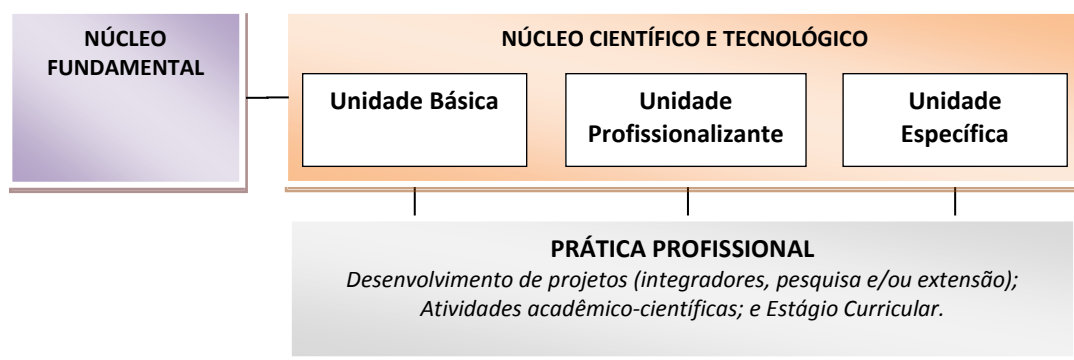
NÚCLEO FUNDAMENTAL

NÚCLEO CIENTÍFICO E TECNOLÓGICO

Unidade Básica

Unidade Profissionalizante

Unidade Específica

PRÁTICA PROFISSIONAL

*Desenvolvimento de projetos (integradores, pesquisa e/ou extensão); Atividades acadêmico-científicas; e Estágio Curricular.*